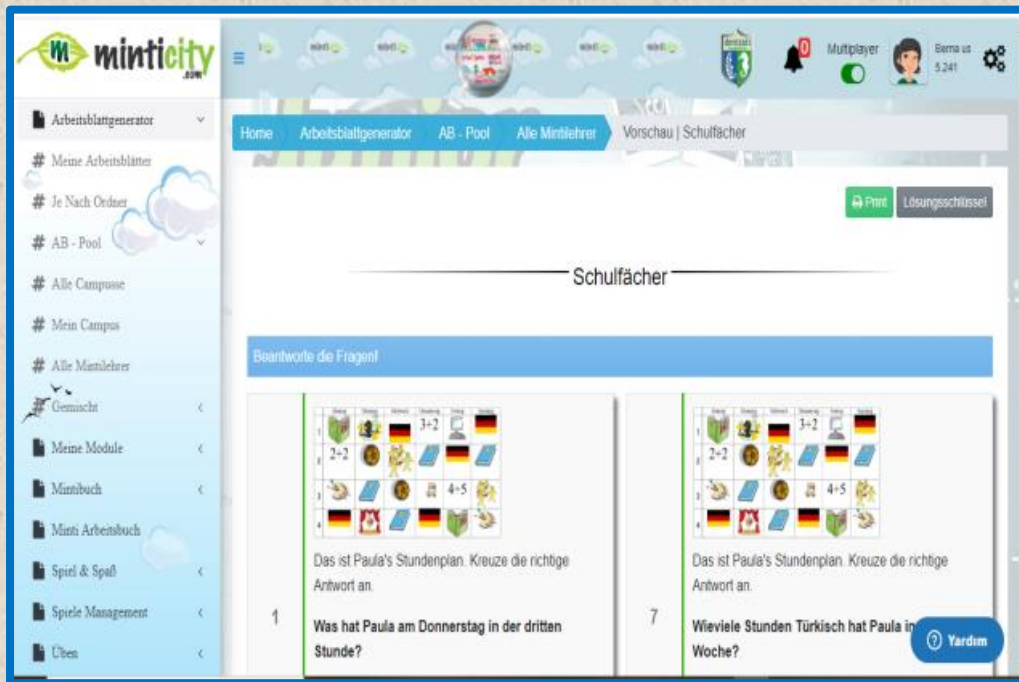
minticity .com

Arbeitsblattgenerator
# Meine Arbeitsblätter
# Je Nach Ordner
# AB - Pool
# Alle Campusse
# Mein Campus
# Alle Mintilehrer
# Gemischt
Meine Module
Mintibuch
Minti Arbeitsbuch
Spiel & Spaß
Spiele Management
Üben

0
Multiplayer
Berna us
5.241

Home | Arbeitsblattgenerator | AB - Pool | Alle Mintilehrer | Vorschau | Schulfächer

Print | Lösungsschlüssel

Schulfächer

Beantworte die Fragen!

| | | | | | |
|---|---|---|---|---|---|
| 1 | | | | 3+2 | |
| 2 | 2+2 | | | | |
| 3 | | | | | 4+5 |
| 4 | | | | | |

Das ist Paula's Stundenplan. Kreuze die richtige Antwort an.

1

Was hat Paula am Donnerstag in der dritten Stunde?

| | | | | | |
|---|---|---|---|---|---|
| 1 | | | | 3+2 | |
| 2 | 2+2 | | | | |
| 3 | | | | | 4+5 |
| 4 | | | | | |

Das ist Paula's Stundenplan. Kreuze die richtige Antwort an.

7

Wieviele Stunden Türkisch hat Paula in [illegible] Woche?

Yardım